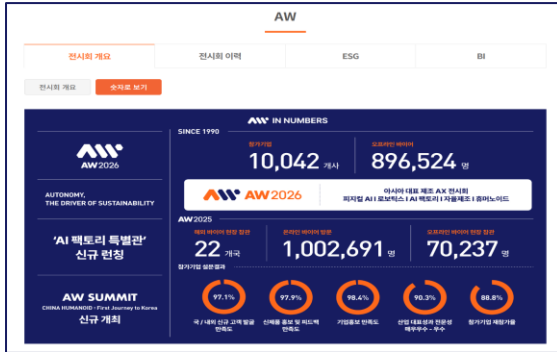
AW

전시회 개요

전시회 이력

ESG

BI

전시회 개요

숫자로 보기

AW IN NUMBERS

SINCE 1990

AW2026

AUTONOMY, THE DRIVER OF SUSTAINABILITY

'AI 팩토리 특별관' 신규 런칭

AW SUMMIT

CHINA HUMANOID - First Journey to Korea

신규 개최

참가기업

10,042 개사

오프라인 바이어

896,524 명

AW2026

아시아 대표 제조 AX 전시회

피지컬 AI | 로보틱스 | AI 팩토리 | 자율제조 | 휴머노이드

AW2025

해외 바이어 현장 참관

22 개국

온라인 바이어 방문

1,002,691 명

오프라인 바이어 현장 참관

70,237 명

참가기업 설문결과

97.1%

국 / 내외 신규 고객 발굴 만족도

97.9%

신제품 홍보 및 피드백 만족도

98.4%

기업홍보 만족도

90.3%

산업 대표성과 전문성 매우우수 - 우수

88.8%

참가기업 재참가율